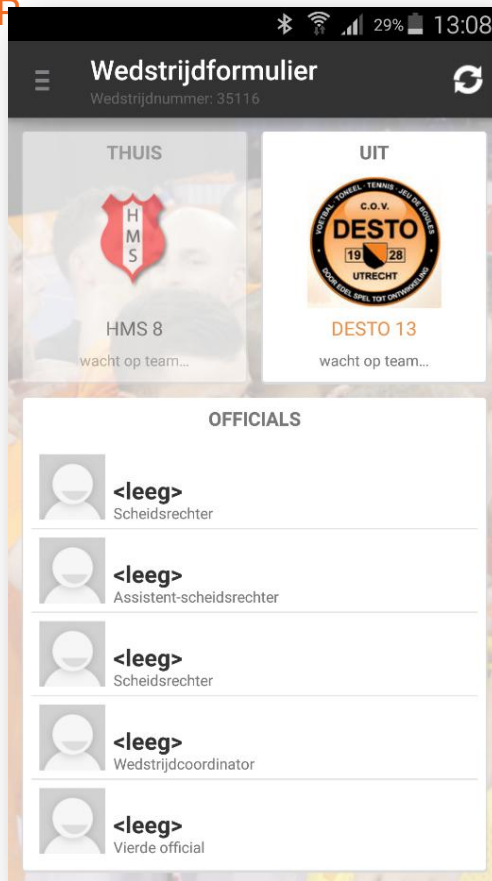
29% 13:08

Wedstrijdformulier
Wedstrijdnummer: 35116

THUIS
HMS
HMS 8
wacht op team...

UIT
VOETBAL · TONEEL · TENNIS · JEU DE BOULES
C.O.V.
DESTO
19 28
UTRECHT
DOOR EDEL SPEL TOT ONTWIKKELING
DESTO 13
wacht op team...

OFFICIALS

<leeg>
Scheidsrechter

<leeg>
Assistent-scheidsrechter

<leeg>
Scheidsrechter

<leeg>
Wedstrijdcoordinator

<leeg>
Vierde official